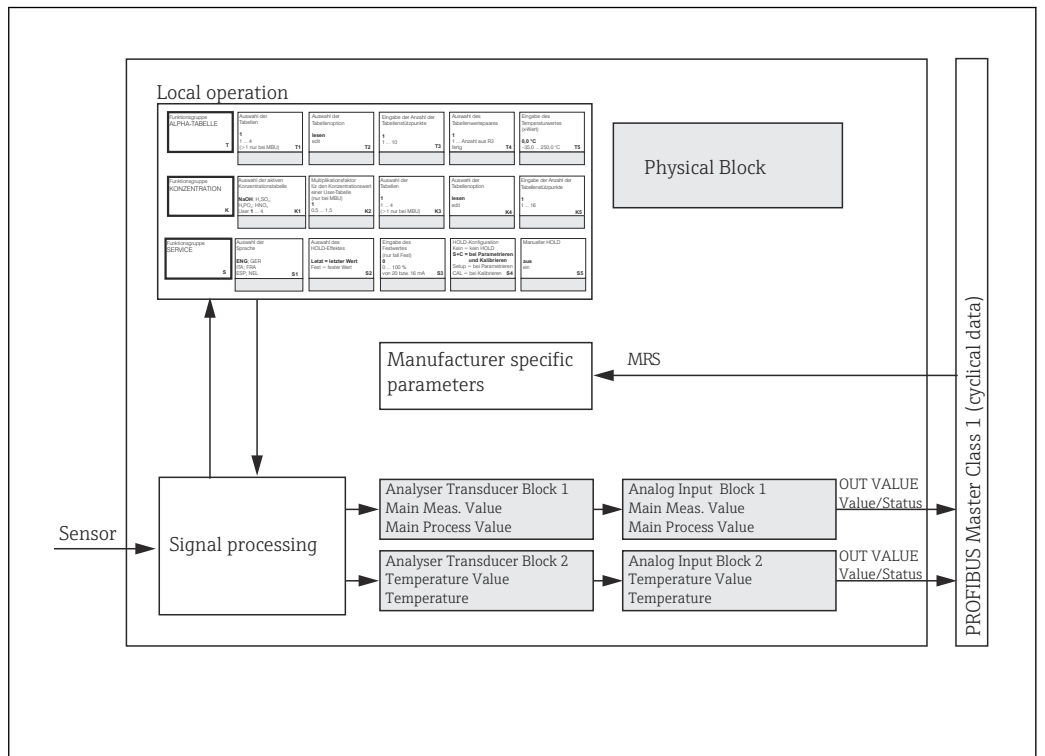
Local operation

Funktionsgruppe ALPHA-TABELLE
T

Auswahl der Tabellen
1
1 ... 4
(>1 nur bei MBU)
T1

Auswahl der Tabellenoption
lesen
edit
T2

Eingabe der Anzahl der Tabellenstützpunkte
1
1 ... 10
T3

Auswahl des Tabellenwertepaares
1
1 ... Anzahl aus R3
fertig
T4

Eingabe des Temperaturwertes (x-Wert)
0,0 °C
–35,0 ... 250,0 °C
T5

Funktionsgruppe KONZENTRATION
K

Auswahl der aktiven Konzentrationstabelle
NaOH; $H_2SO_4$
$H_3PO_4$; $HNO_3$
User 1 ... 4
K1

Multiplikationsfaktor für den Konzentrationswert einer User-Tabelle (nur bei MBU)
1
0,0 ... 1,5
K2

Auswahl der Tabellen
1
1 ... 4
(>1 nur bei MBU)
K3

Auswahl der Tabellenoption
lesen
edit
K4

Eingabe der Anzahl der Tabellenstützpunkte
1
1 ... 16
K5

Funktionsgruppe SERVICE
S

Auswahl der Sprache
ENG; GER
ITA; FRA
ESP; NEL
S1

Auswahl des HOLD-Effektes
Letzt = letzter Wert
Fest = fester Wert
S2

Eingabe des Festwertes (nur bei Fest)
0
0 ... 100 %
von 20 bzw. 16 mA
S3

HOLD-Konfiguration
Kein = kein HOLD
S+C = bei Parametrieren und Kalibrieren
Setup = bei Parametrieren
CAL = bei Kalibrieren
S4

Manueller HOLD
aus
ein
S5

Physical Block

Manufacturer specific parameters

MRS

Sensor

Signal processing

Analyser Transducer Block 1
Main Meas. Value
Main Process Value

Analog Input Block 1
Main Meas. Value
Main Process Value

OUT VALUE
Value/Status

Analyser Transducer Block 2
Temperature Value
Temperature

Analog Input Block 2
Temperature Value
Temperature

OUT VALUE
Value/Status

PROFIBUS Master Class 1 (cyclical data)